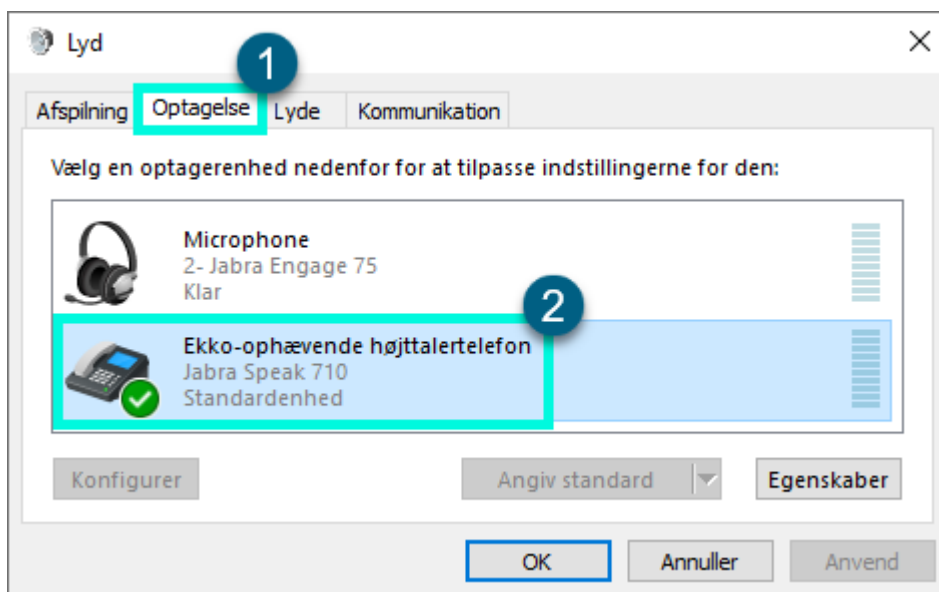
Lyd

1

Afspilning Optagelse Lyde Kommunikation

Vælg en optagerenhed nedenfor for at tilpasse indstillingerne for den:

Microphone
2- Jabra Engage 75
Klar

2

Ekko-ophævende højttalertelefon
Jabra Speak 710
Standardenhed

Konfigurer

Angiv standard

Egenskaber

OK

Annuller

Anvend